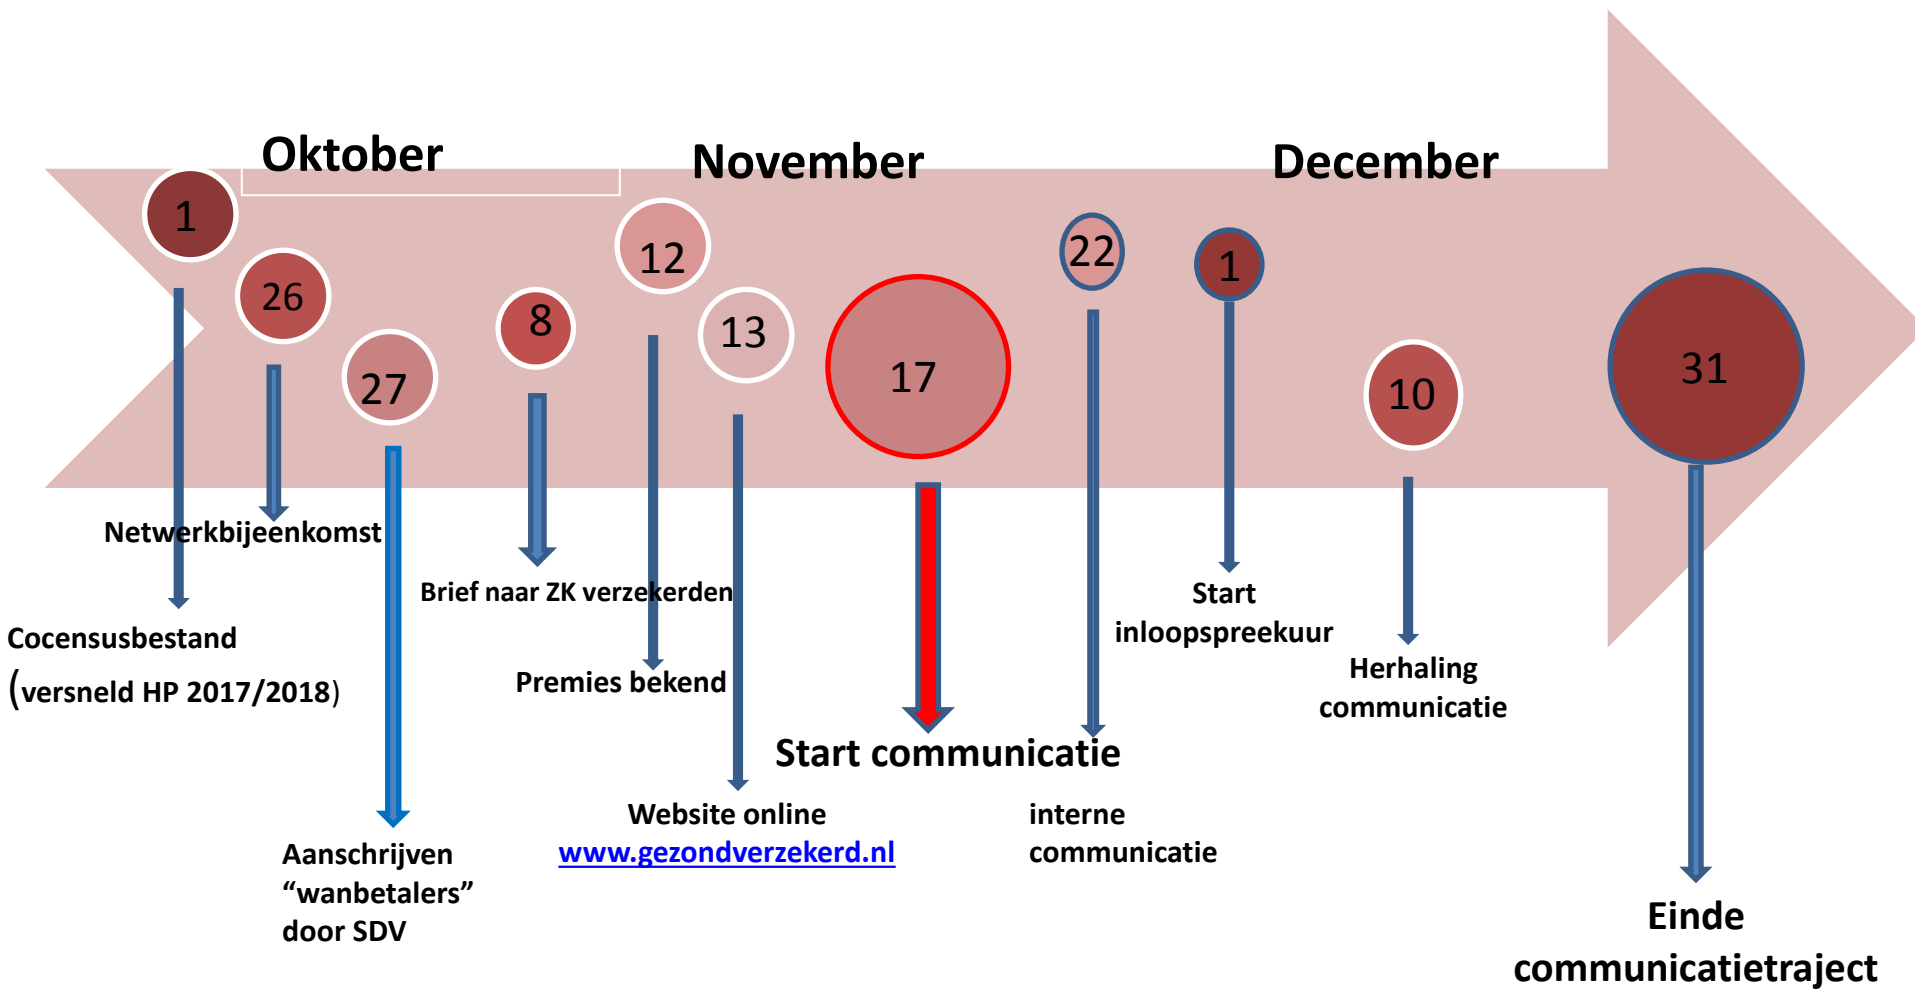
Oktober

November

December

1

26

27

8

12

13

17

22

1

10

31

Netwerkbijeenkomst

Cocensusbestand (versneld HP 2017/2018)

Aanschrijven “wanbetalers” door SDV

Brief naar ZK verzekerden

Premies bekend

Website online www.gezondverzekerd.nl

Start communicatie

interne communicatie

Start inloopspreekuur

Herhaling communicatie

Einde communicatietraject